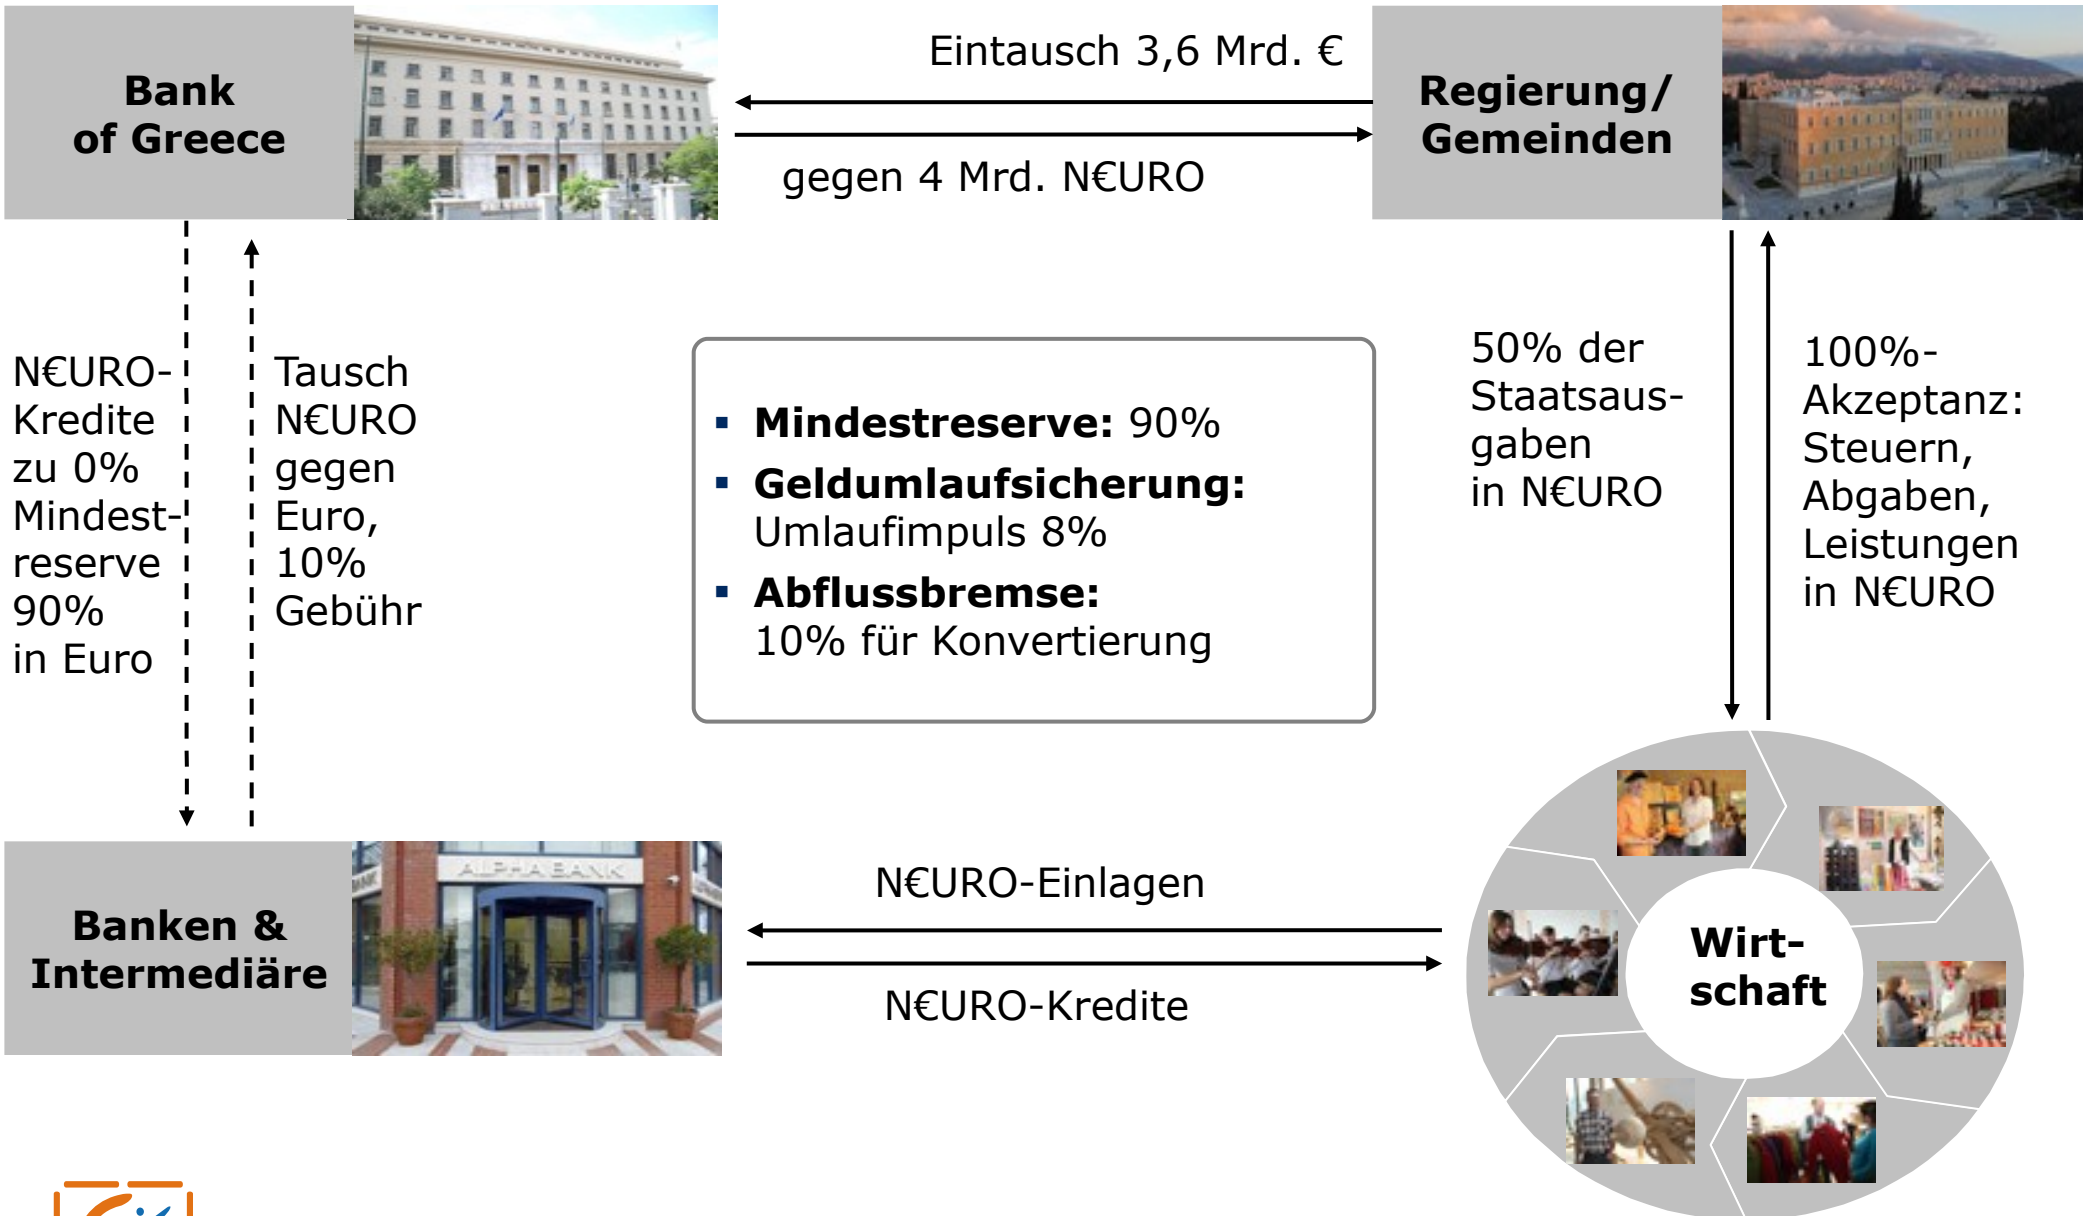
Bank of Greece

Eintausch 3,6 Mrd. €

gegen 4 Mrd. N€URO

Regierung/ Gemeinden

N€URO-Kredite zu 0% Mindestreserve 90% in Euro

Tausch N€URO gegen Euro, 10% Gebühr

▪ **Mindestreserve:** 90%
▪ **Geldumlaufsicherung:** Umlaufimpuls 8%
▪ **Abflussbremse:** 10% für Konvertierung

50% der Staatsausgaben in N€URO

100%-Akzeptanz: Steuern, Abgaben, Leistungen in N€URO

Banken & Intermediäre

ALPHA BANK

N€URO-Einlagen

N€URO-Kredite

Wirtschaft